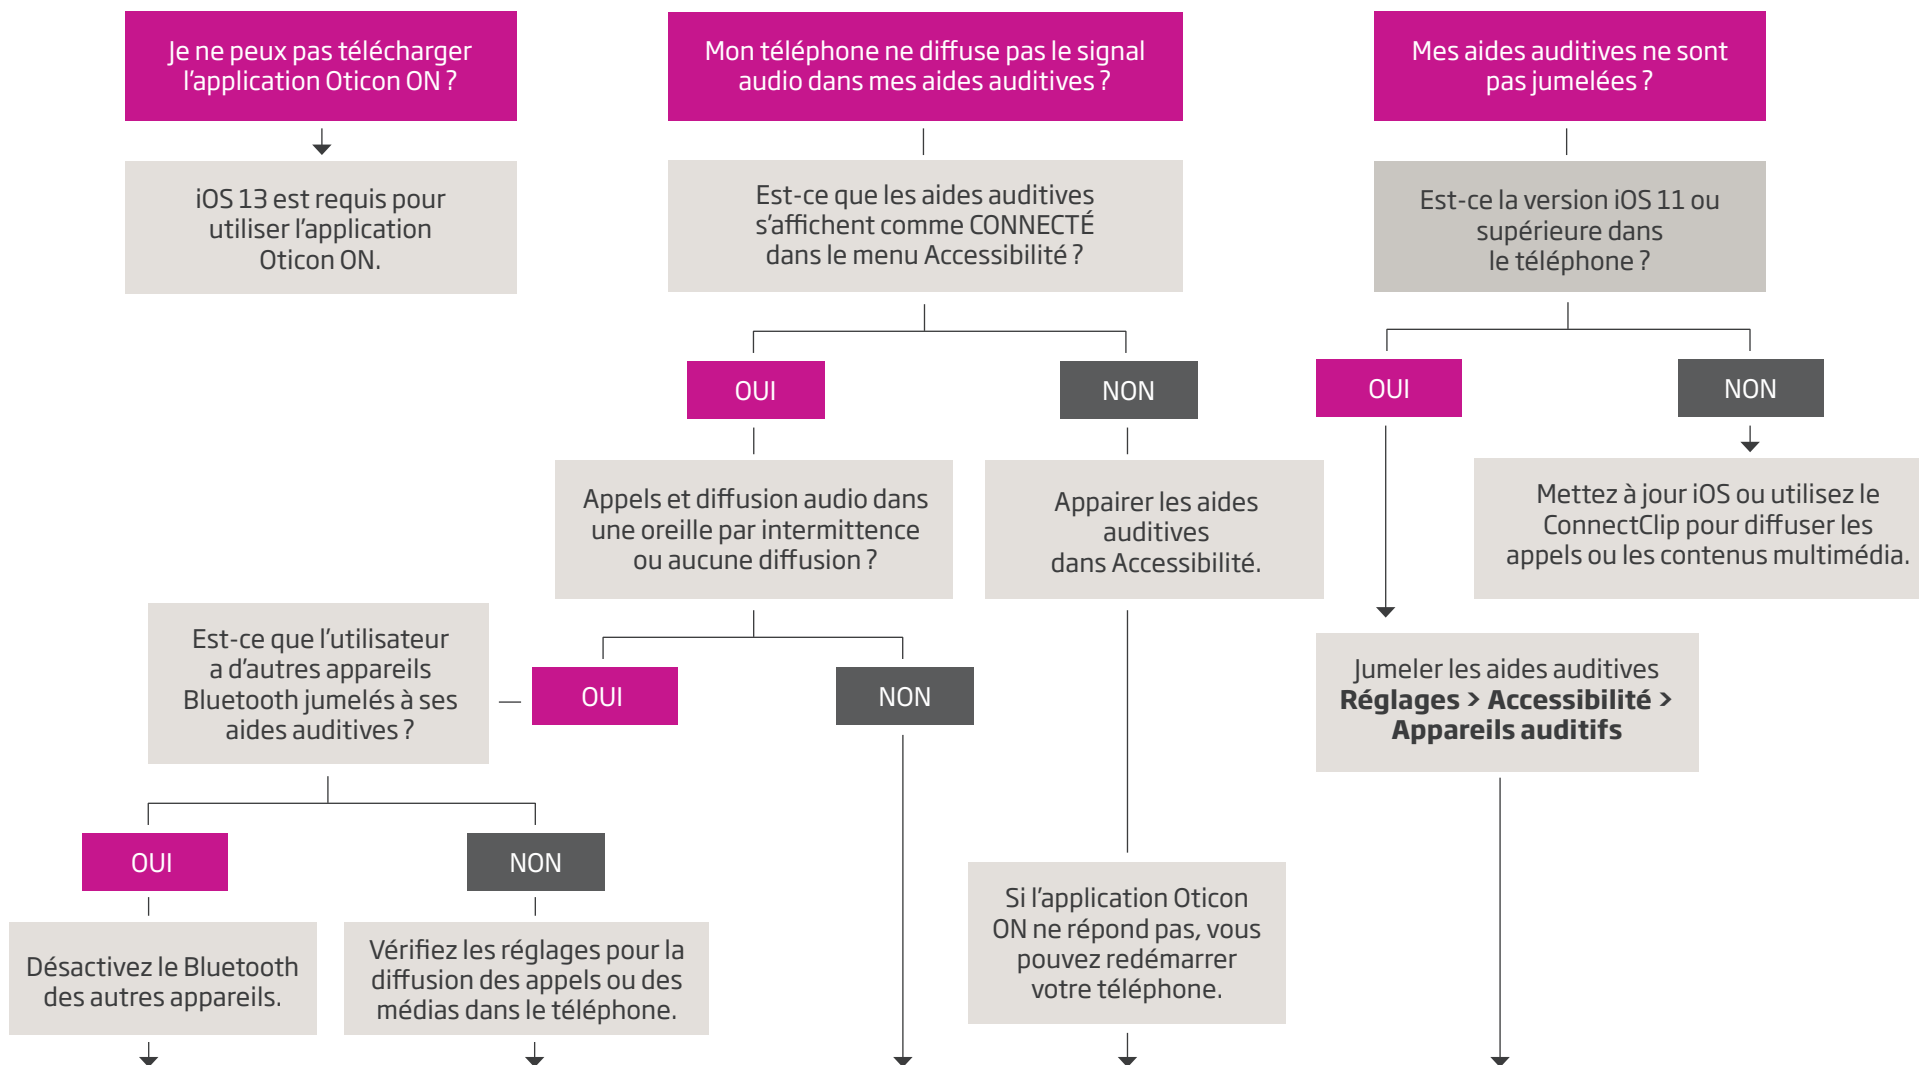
Je ne peux pas télécharger l'application Oticon ON ?

iOS 13 est requis pour utiliser l'application Oticon ON.

Mon téléphone ne diffuse pas le signal audio dans mes aides auditives ?

Est-ce que les aides auditives s'affichent comme CONNECTÉ dans le menu Accessibilité ?

OUI

NON

Appels et diffusion audio dans une oreille par intermittence ou aucune diffusion ?

Appairer les aides auditives dans Accessibilité.

Est-ce que l'utilisateur a d'autres appareils Bluetooth jumelés à ses aides auditives ?

OUI

NON

OUI

NON

Désactivez le Bluetooth des autres appareils.

Vérifiez les réglages pour la diffusion des appels ou des médias dans le téléphone.

Si l'application Oticon ON ne répond pas, vous pouvez redémarrer votre téléphone.

Mes aides auditives ne sont pas jumelées ?

Est-ce la version iOS 11 ou supérieure dans le téléphone ?

OUI

NON

Mettez à jour iOS ou utilisez le ConnectClip pour diffuser les appels ou les contenus multimédia.

Jumeler les aides auditives **Réglages > Accessibilité > Appareils auditifs**